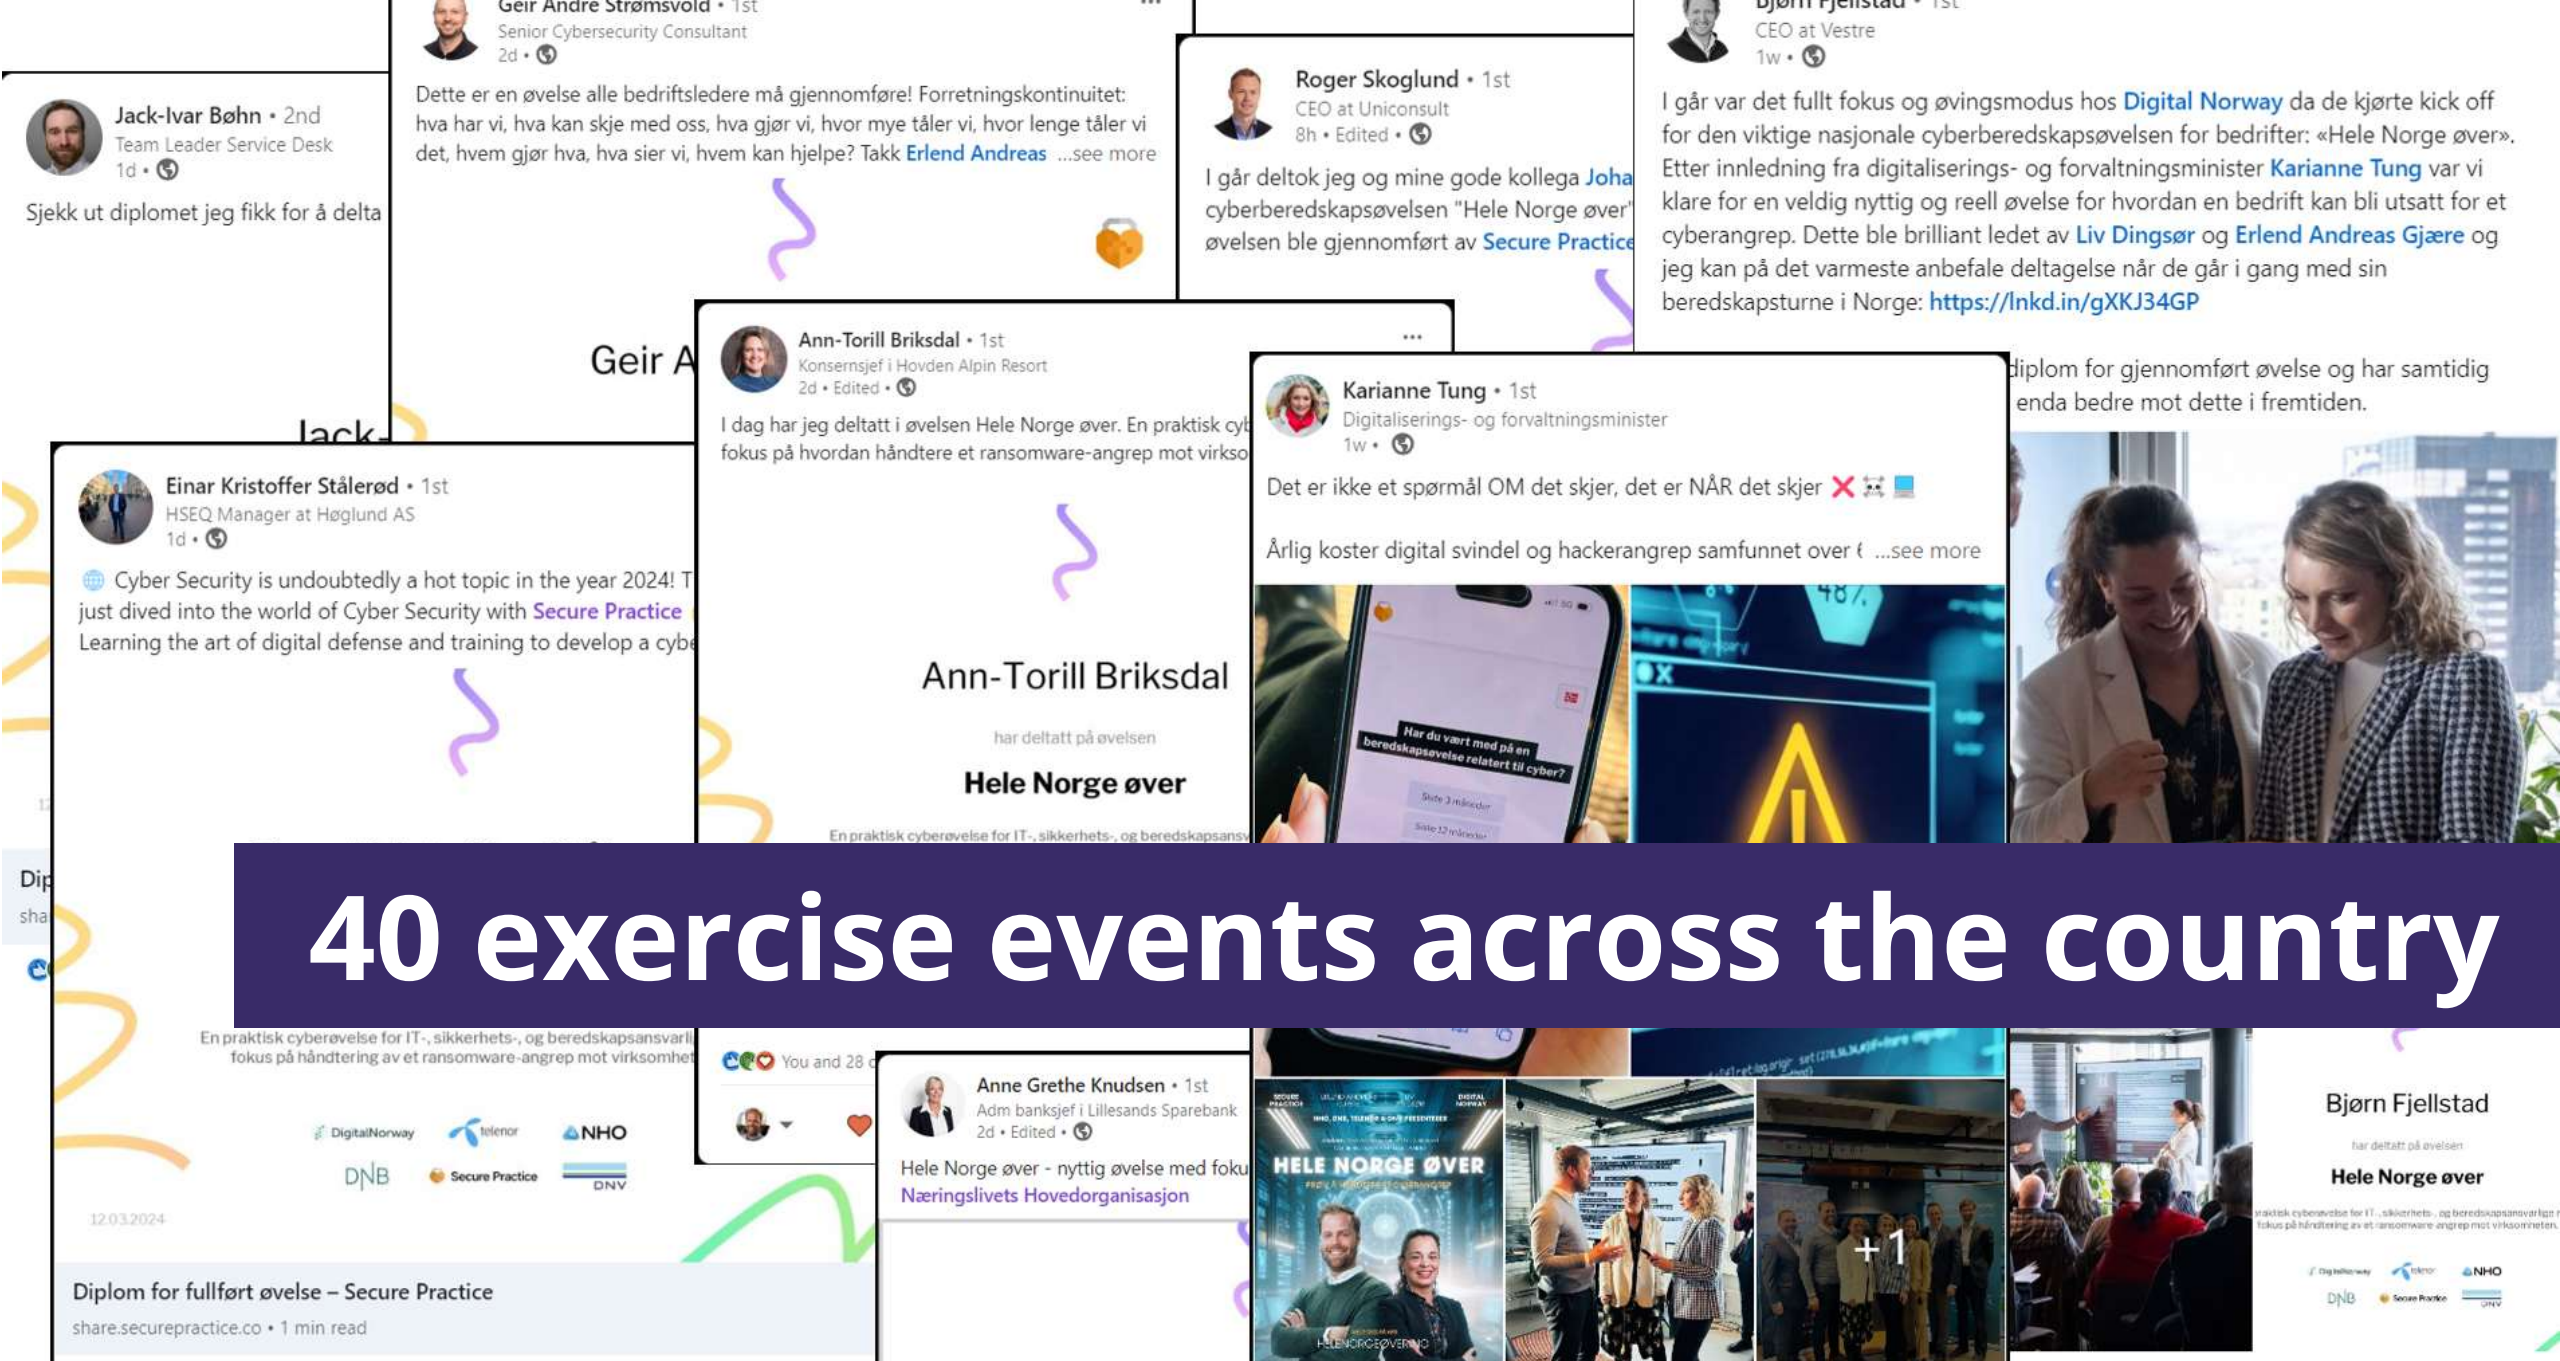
Geir André Strømsvold • 1st
Senior Cybersecurity Consultant
2d •

Dette er en øvelse alle bedriftsledere må gjennomføre! Forretningskontinuitet: hva har vi, hva kan skje med oss, hva gjør vi, hvor mye tåler vi, hvor lenge tåler vi det, hvem gjør hva, hva sier vi, hvem kan hjelpe? Takk Erlend Andreas ...see more

Geir A

Jack-Ivar Bøhn • 2nd
Team Leader Service Desk
1d •

Sjekk ut diplomet jeg fikk for å delta

Jack-

Roger Skoglund • 1st
CEO at Uniconsult
8h • Edited •

I går deltok jeg og mine gode kollega Joha cyberberedskapsøvelsen "Hele Norge øver" øvelsen ble gjennomført av Secure Practice

Bjørn Fjellstad • 1st
CEO at Vestre
1w •

I går var det fullt fokus og øvingsmodus hos Digital Norway da de kjørte kick off for den viktige nasjonale cyberberedskapsøvelsen for bedrifter: «Hele Norge øver». Etter innledning fra digitaliserings- og forvaltningsminister Karianne Tung var vi klare for en veldig nyttig og reell øvelse for hvordan en bedrift kan bli utsatt for et cyberangrep. Dette ble brilliant ledet av Liv Dingsør og Erlend Andreas Gjære og jeg kan på det varmeste anbefale deltagelse når de går i gang med sin beredskapsturne i Norge: https://lnkd.in/gXKJ34GP

diplom for gjennomført øvelse og har samtidig enda bedre mot dette i fremtiden.

Ann-Torill Briksdal • 1st
Konsernsjef i Hovden Alpin Resort
2d • Edited •

I dag har jeg deltatt i øvelsen Hele Norge øver. En praktisk cy fokus på hvordan håndtere et ransomware-angrep mot virkso

Ann-Torill Briksdal
har deltatt på øvelsen
Hele Norge øver
En praktisk cyberøvelse for IT-, sikkerhets-, og beredskapsansv

You and 28

Karianne Tung • 1st
Digitaliserings- og forvaltningsminister
1w •

Det er ikke et spørmål OM det skjer, det er NÅR det skjer ❌

Årlig koster digital svindel og hackerangrep samfunnet over ...see more

Har du vært med på en beredskapsøvelse relatert til cyber?
Siste 3 måneder
Siste 12 måneder

Einar Kristoffer Stålerød • 1st
HSEQ Manager at Høglund AS
1d •

Cyber Security is undoubtedly a hot topic in the year 2024! T just dived into the world of Cyber Security with Secure Practice Learning the art of digital defense and training to develop a cyb

Dip
sha

40 exercise events across the country

En praktisk cyberøvelse for IT-, sikkerhets-, og beredskapsansvarl fokus på håndtering av et ransomware-angrep mot virksomhet

DigitalNorway telenor NHO
DNB Secure Practice DNV
12.03.2024

Diplom for fullført øvelse – Secure Practice
share.securepractice.co • 1 min read

Anne Grethe Knudsen • 1st
Adm banksjef i Lillesands Sparebank
2d • Edited •

Hele Norge øver - nyttig øvelse med foku
Næringslivets Hovedorganisasjon

HELE NORGE ØVER

+1

Bjørn Fjellstad
har deltatt på øvelsen
Hele Norge øver
DigitalNorway telenor NHO
DNB Secure Practice DNV